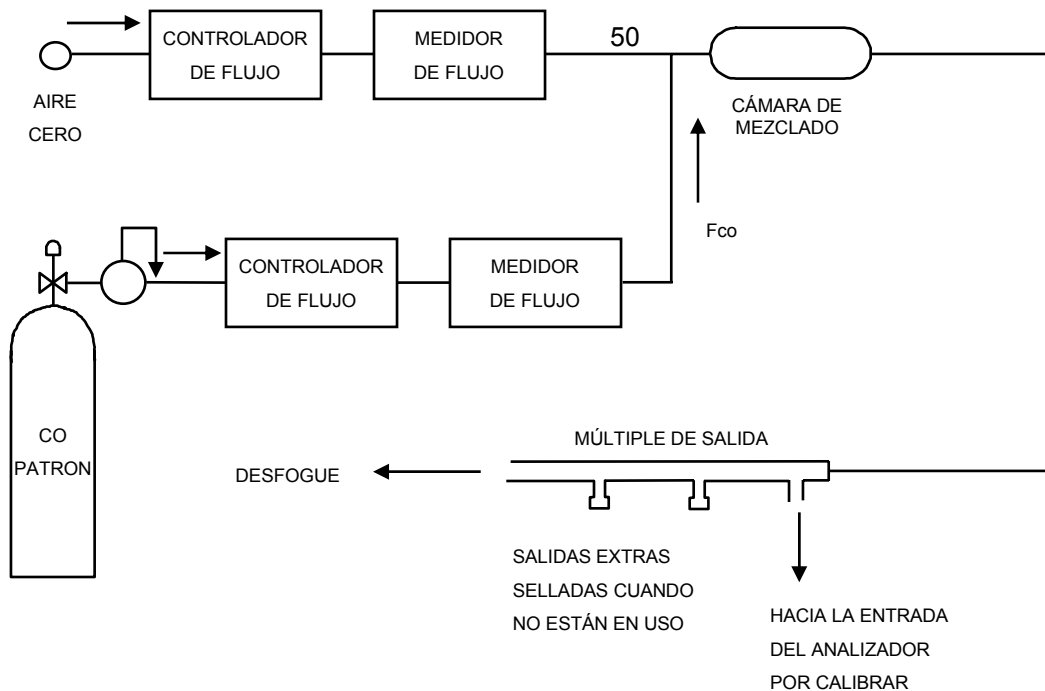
CONTROLADOR DE FLUJO

MEDIDOR DE FLUJO

50

AIRE CERO

CÁMARA DE MEZCLADO

Fco

CONTROLADOR DE FLUJO

MEDIDOR DE FLUJO

CO PATRON

MÚLTIPLE DE SALIDA

DESFOGUE

SALIDAS EXTRAS SELLADAS CUANDO NO ESTÁN EN USO

HACIA LA ENTRADA DEL ANALIZADOR POR CALIBRAR